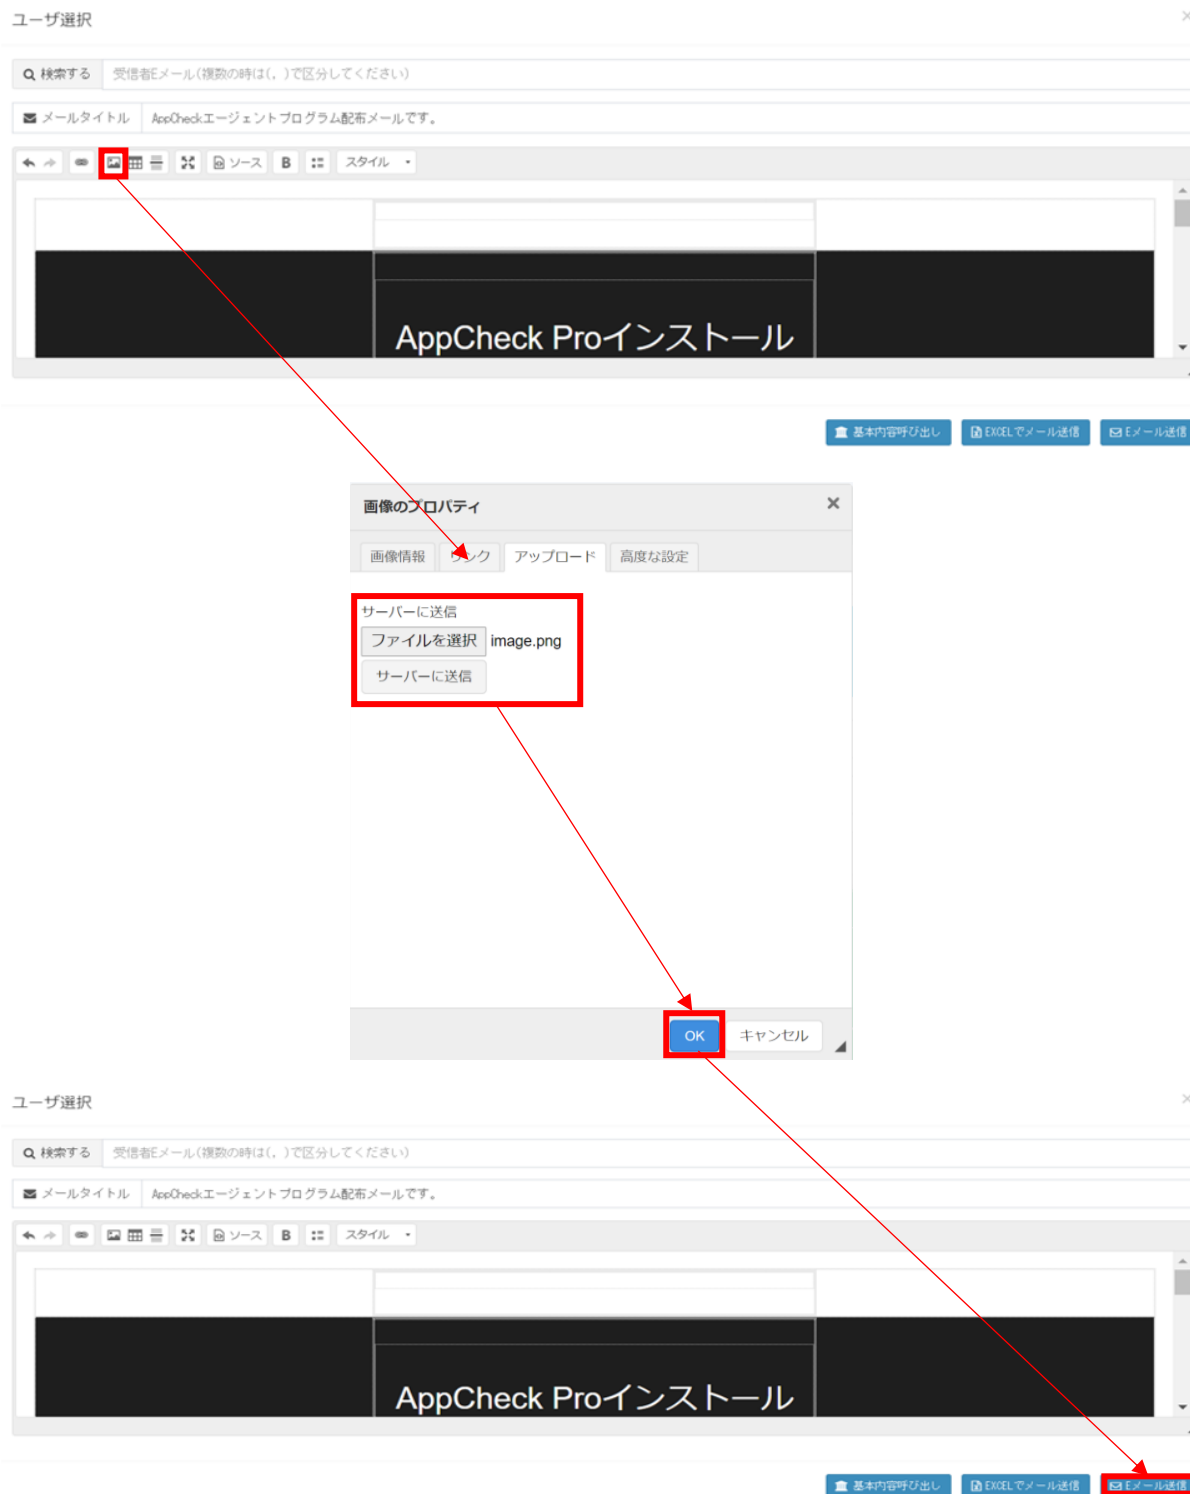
ユーザ選択

検索する 受信者Eメール(複数の時は(, )で区分してください)

メールタイトル AppCheckエージェントプログラム配布メールです。

ソース B スタイル

AppCheck Proインストール

基本内容呼び出し EXCELでメール送信 Eメール送信

画像のプロパティ ×

画像情報 リンク アップロード 高度な設定

サーバーに送信

ファイルを選択 image.png

サーバーに送信

OK キャンセル

ユーザ選択

検索する 受信者Eメール(複数の時は(, )で区分してください)

メールタイトル AppCheckエージェントプログラム配布メールです。

ソース B スタイル

AppCheck Proインストール

基本内容呼び出し EXCELでメール送信 Eメール送信